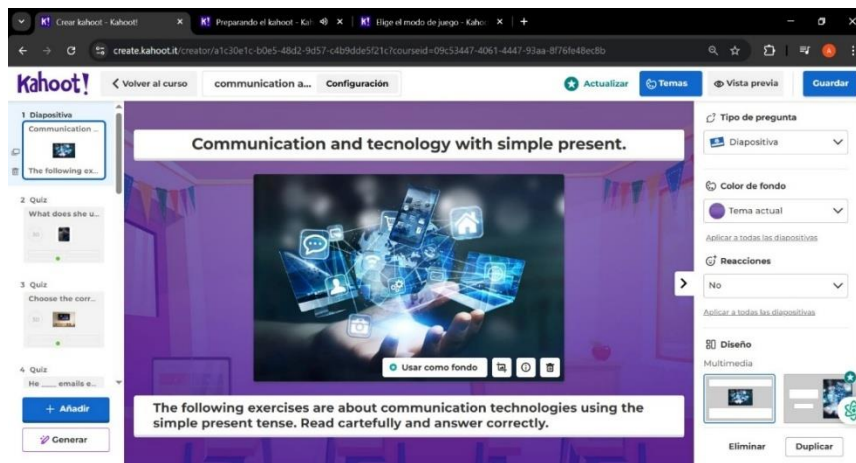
K! Crear kahoot - Kahoot! ×
K! Preparando el kahoot - Kah ×
K! Elige el modo de juego - Kaho ×
+

create.kahoot.it/creator/a1c30e1c-b0e5-48d2-9d57-c4b9dde5f21c?courseid=09c53447-4061-4447-93aa-8f76fe48ec8b

Kahoot!
Volver al curso
communication a...
Configuración
Actualizar
Temas
Vista previa
Guardar

1 Diapositiva
Communication ...
The following ex...

2 Quiz
What does she u...

3 Quiz
Choose the corr...

4 Quiz
He ___ emails e...

+ Añadir
Generar

Communication and tecnology with simple present.

Usar como fondo

The following exercises are about communication technologies using the simple present tense. Read cartefully and answer correctly.

Tipo de pregunta
Diapositiva

Color de fondo
Tema actual
Aplicar a todas las diapositivas

Reacciones
No
Aplicar a todas las diapositivas

Diseño
Multimedia

Eliminar
Duplicar